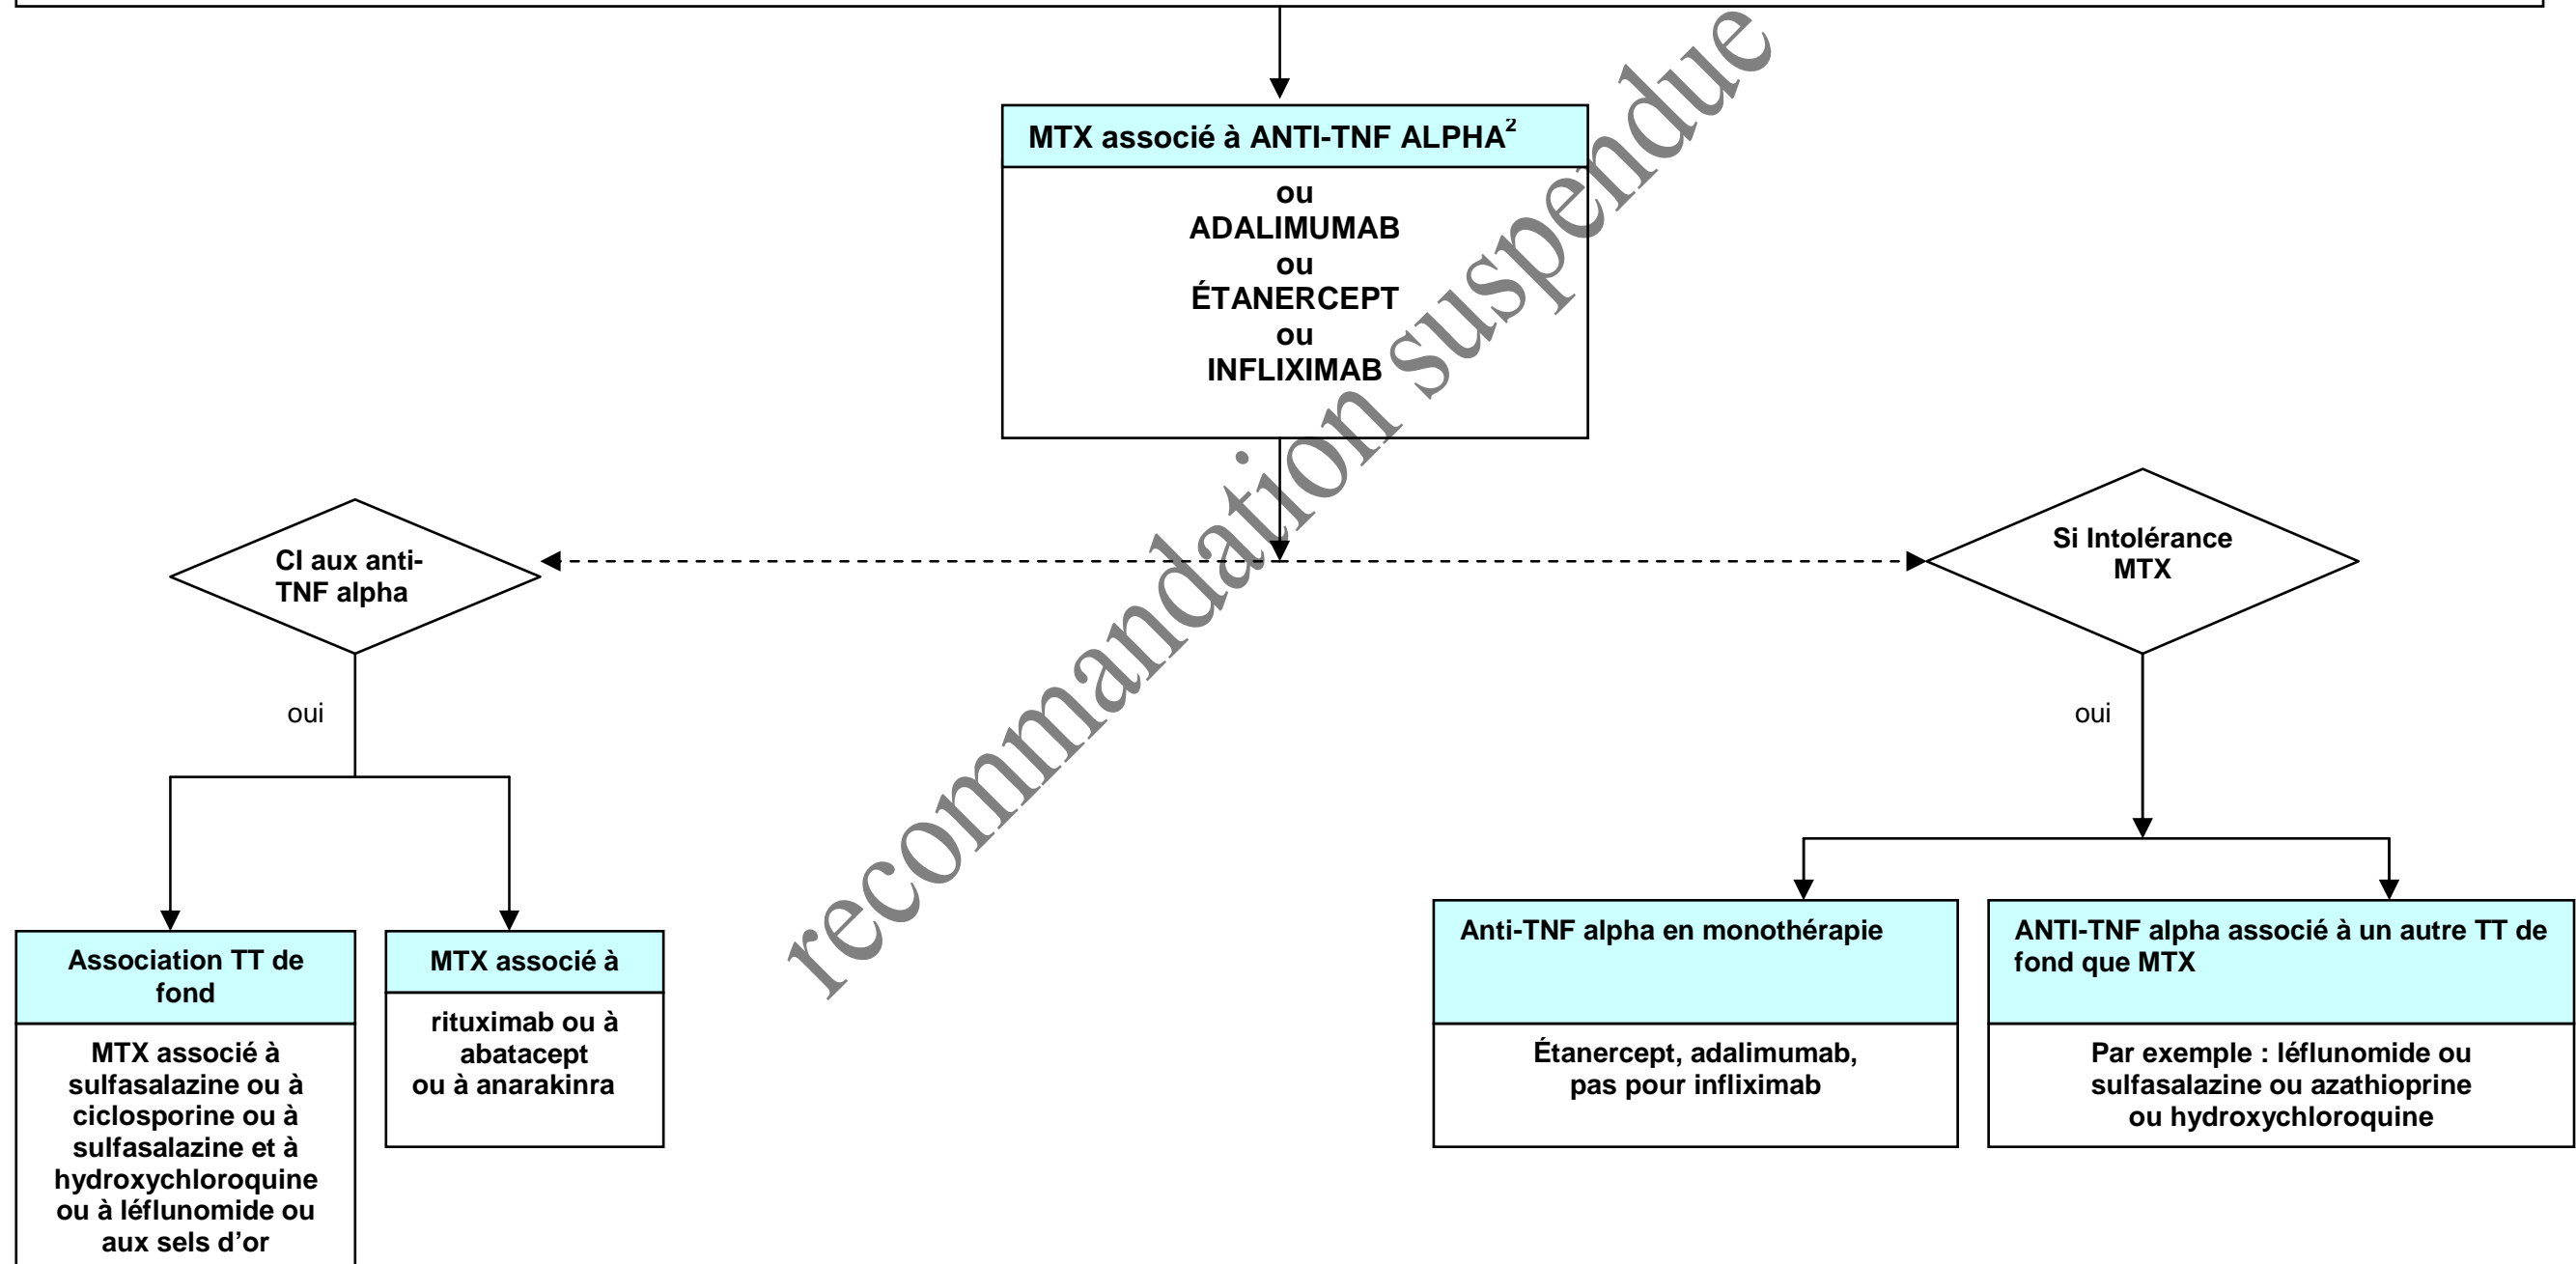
MTX associé à ANTI-TNF ALPHA$^2$

ou
ADALIMUMAB
ou
ÉTANERCEPT
ou
INFLIXIMAB

recommandation suspendue

CI aux anti-TNF alpha

oui

Si Intolérance MTX

oui

Association TT de fond

MTX associé à sulfasalazine ou à ciclosporine ou à sulfasalazine et à hydroxychloroquine ou à léflunomide ou aux sels d'or

MTX associé à

rituximab ou à abatacept ou à anarakinra

Anti-TNF alpha en monothérapie

Étanercept, adalimumab, pas pour infliximab

ANTI-TNF alpha associé à un autre TT de fond que MTX

Par exemple : léflunomide ou sulfasalazine ou azathioprine ou hydroxychloroquine